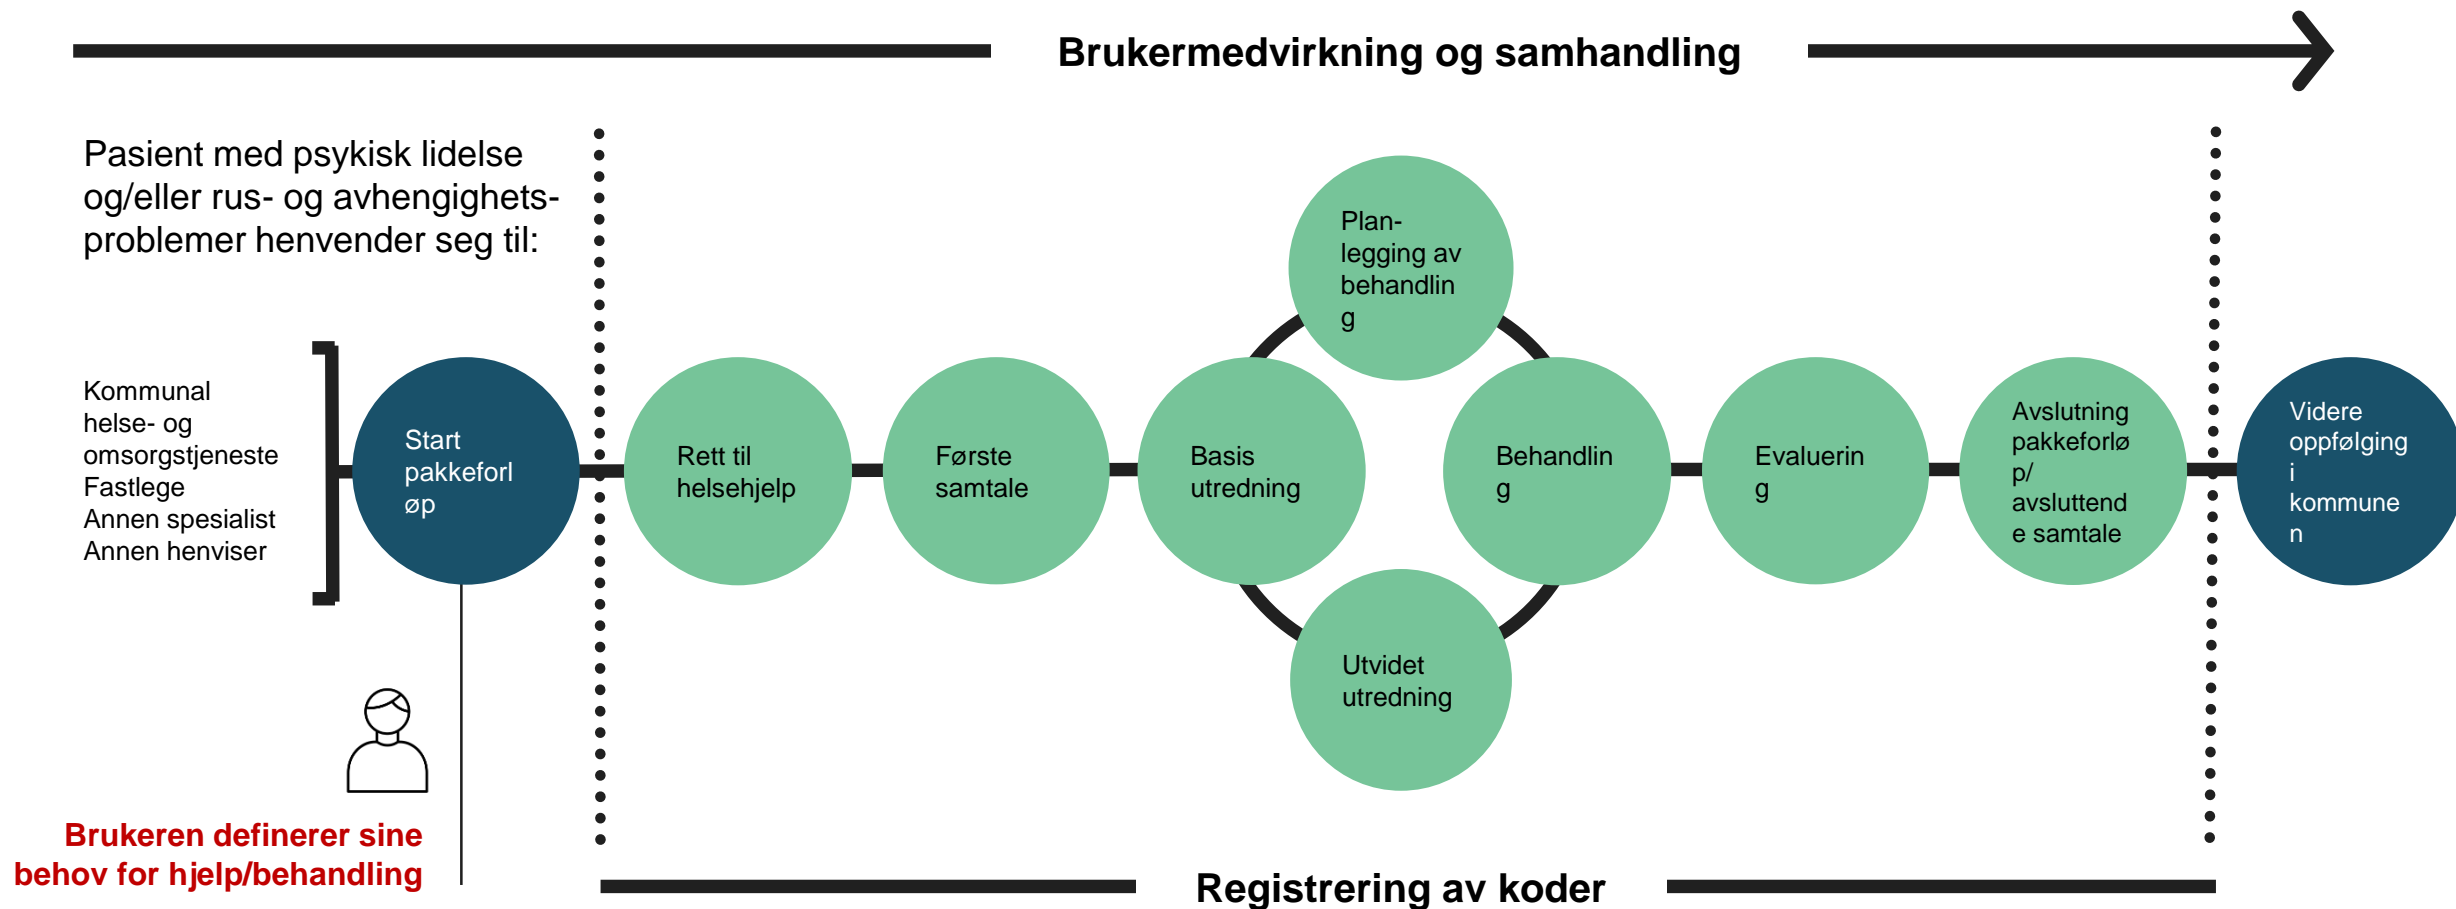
Brukermedvirkning og samhandling

Pasient med psykisk lidelse og/eller rus- og avhengighetsproblemer henvender seg til:

Kommunal helse- og omsorgstjeneste
Fastlege
Annen spesialist
Annen henviser

Start pakkeforl øp

Rett til helsehjelp

Første samtale

Basis utredning

Plan-legging av behandlin g

Utvidet utredning

Behandlin g

Evaluerin g

Avslutning pakkeforlø p/ avsluttend e samtale

Videre oppfølging i kommune n

Brukeren definerer sine behov for hjelp/behandling

Registrering av koder